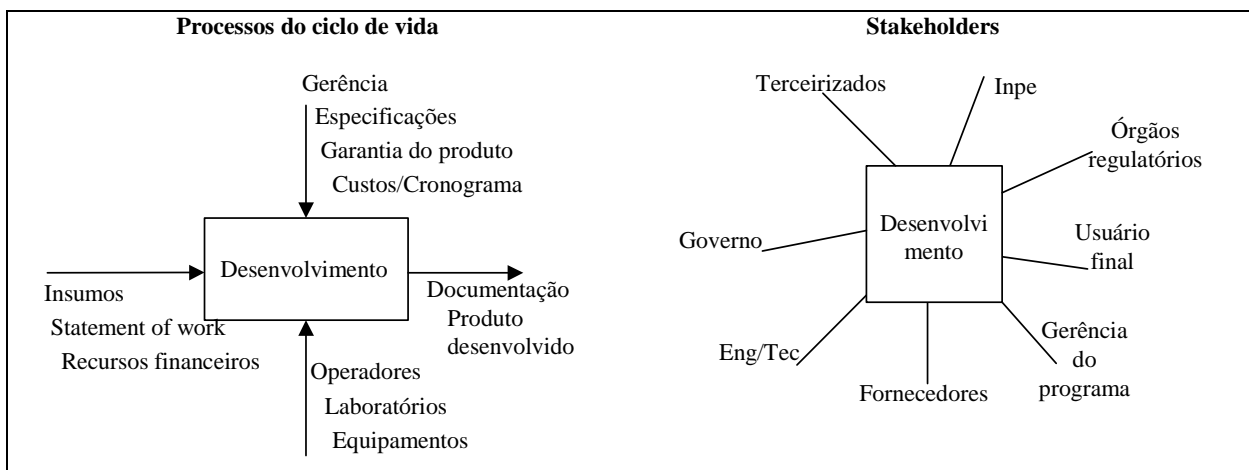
Processos do ciclo de vida

Gerência
Especificações
Garantia do produto
Custos/Cronograma

Desenvolvimento

Insumos
Statement of work
Recursos financeiros

Documentação
Produto desenvolvido

Operadores
Laboratórios
Equipamentos

Stakeholders

Terceirizados
Inpe
Órgãos regulatórios
Governo
Desenvolvi mento
Usuário final
Eng/Tec
Fornecedores
Gerência do programa